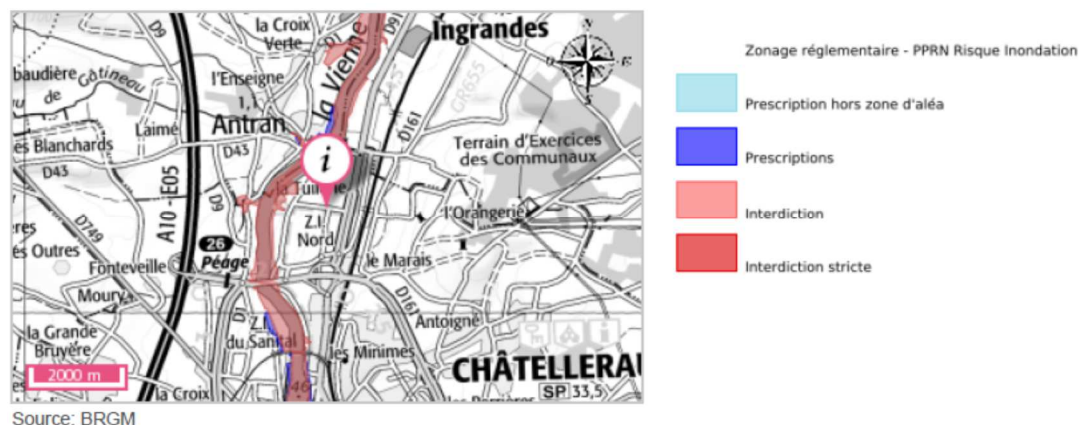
la Croix Verte
D91
Ingrandes
baudière
Gâtineau
de
l'Enseigne
la Vienne
GR655
D161
Laimé
Antran
Terrain d'Exercices des Communaux
es Blanchards
D43
D43
i
la Tuilerie
D9
A10 - E05
D749
l'Orangerie
es
26
Z.I. Nord
es Outres
Péage
le Marais
Fonteveille
Moury
D161
la Grande Bruyère
Z.I. du Sanital
Antoigné
les Minimes
2000 m
CHÂTELLERAU
la Croix
D749
SP 33,5
Zonage réglementaire - PPRN Risque Inondation
Prescription hors zone d'aléa
Prescriptions
Interdiction
Interdiction stricte
Source: BRGM